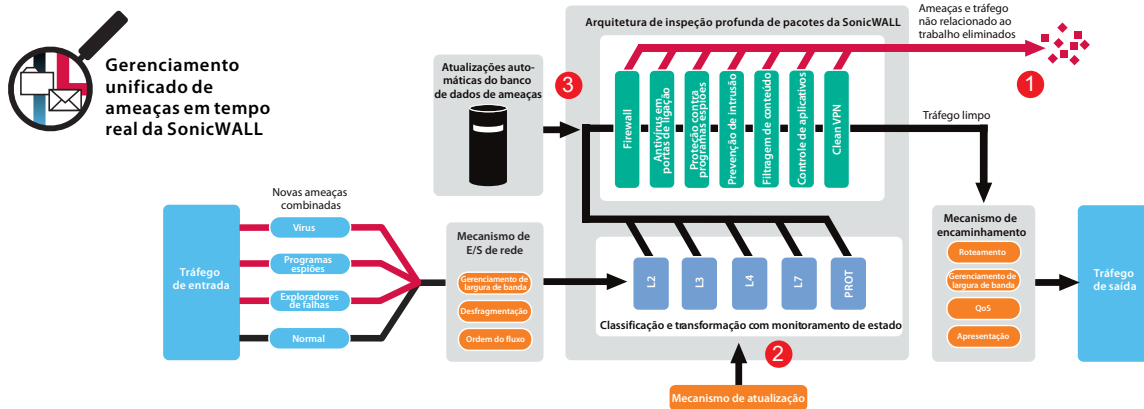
Gerenciamento unificado de ameaças em tempo real da SonicWALL

Arquitetura de inspeção profunda de pacotes da SonicWALL

Ameaças e tráfego não relacionado ao trabalho eliminados

1

Atualizações automáticas do banco de dados de ameaças

3

Firewall

Antivírus em portas de ligação

Proteção contra programas espiões

Prevenção de intrusão

Filtragem de conteúdo

Controle de aplicativos

Clean VPN

Tráfego limpo

Novas ameaças combinadas

Vírus

Programas espiões

Exploradores de falhas

Normal

Tráfego de entrada

Mecanismo de E/S de rede

Gerenciamento de largura de banda

Desfragmentação

Ordem do fluxo

L2

L3

L4

L7

PROT

Classificação e transformação com monitoramento de estado

2

Mecanismo de atualização

Mecanismo de encaminhamento

Roteamento

Gerenciamento de largura de banda

QoS

Apresentação

Tráfego de saída